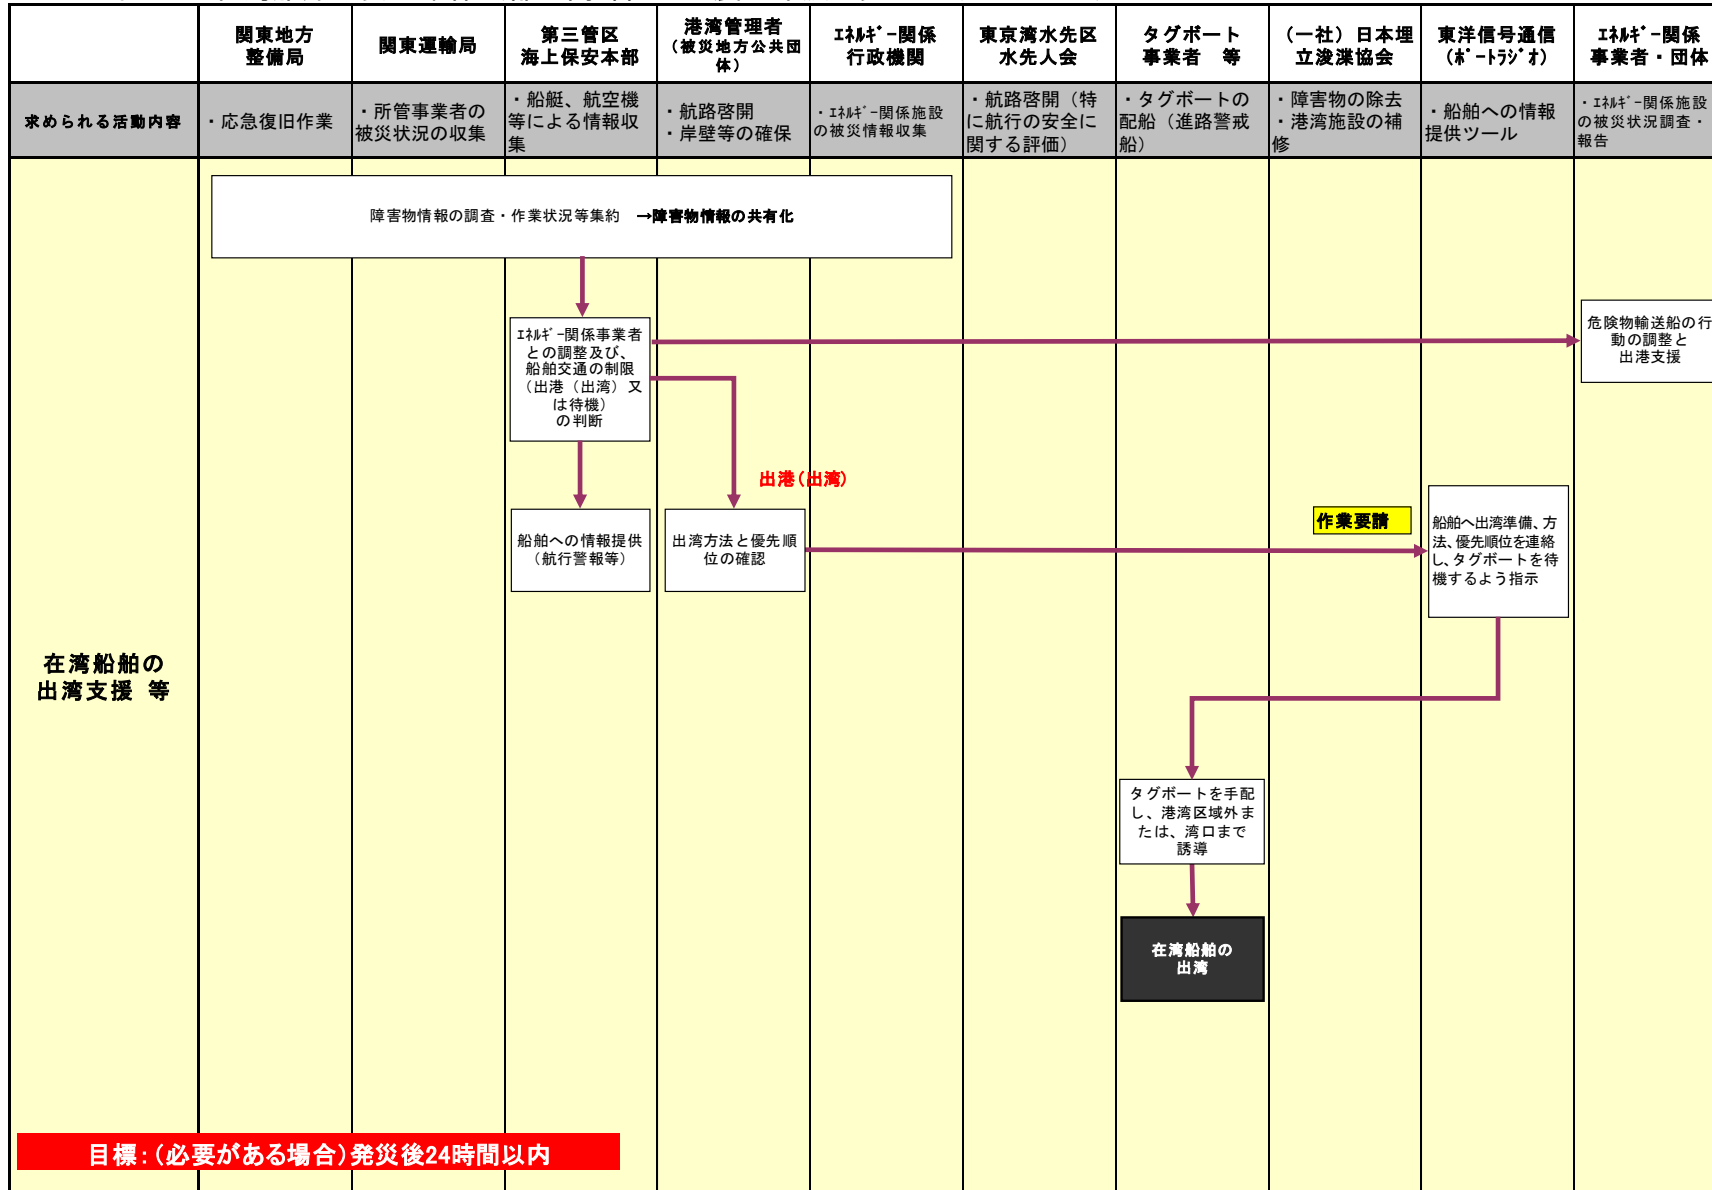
| | 関東地方整備局 | 関東運輸局 | 第三管区海上保安本部 | 港湾管理者（被災地方公共団体） | ｴﾈﾙｷﾞｰ関係行政機関 | 東京湾水先区水先人会 | タグボート事業者　等 | （一社）日本埋立浚渫協会 | 東洋信号通信（ﾎﾟｰﾄﾗｼﾞｵ） | ｴﾈﾙｷﾞｰ関係事業者・団体 |
|---|---|---|---|---|---|---|---|---|---|---|
| 求められる活動内容 | ・応急復旧作業 | ・所管事業者の被災状況の収集 | ・船艇、航空機等による情報収集 | ・航路啓開 ・岸壁等の確保 | ・ｴﾈﾙｷﾞｰ関係施設の被災情報収集 | ・航路啓開（特に航行の安全に関する評価） | ・タグボートの配船（進路警戒船） | ・障害物の除去 ・港湾施設の補修 | ・船舶への情報提供ツール | ・ｴﾈﾙｷﾞｰ関係施設の被災状況調査・報告 |

障害物情報の調査・作業状況等集約　→障害物情報の共有化

ｴﾈﾙｷﾞｰ関係事業者との調整及び、船舶交通の制限（出港（出湾）又は待機）の判断

危険物輸送船の行動の調整と出港支援

出港（出湾）

作業要請

船舶への情報提供（航行警報等）

出湾方法と優先順位の確認

船舶へ出湾準備、方法、優先順位を連絡し、タグボートを待機するよう指示

在湾船舶の出湾支援　等

タグボートを手配し、港湾区域外または、湾口まで誘導

在湾船舶の出湾

目標：（必要がある場合）発災後24時間以内